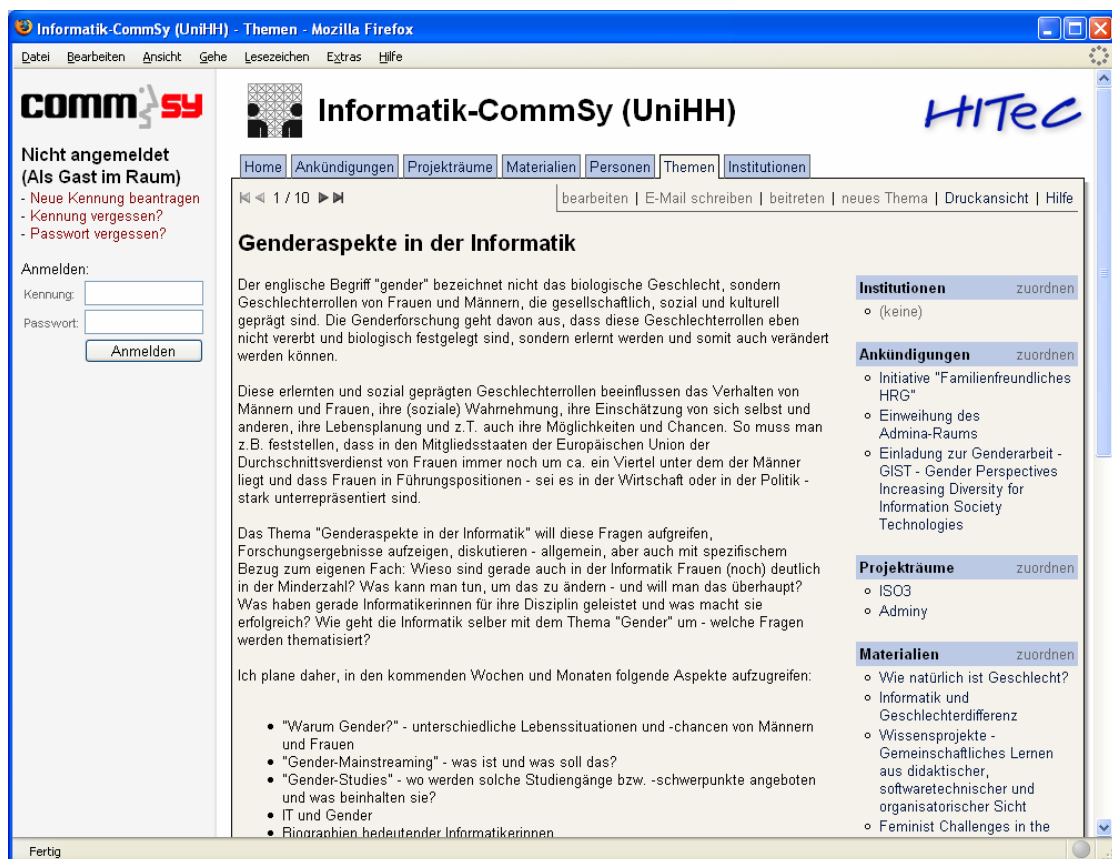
Informatik-CommSy (UniHH) - Themen - Mozilla Firefox

Datei Bearbeiten Ansicht Gehe Lesezeichen Extras Hilfe

commsy

Nicht angemeldet (Als Gast im Raum)
- Neue Kennung beantragen
- Kennung vergessen?
- Passwort vergessen?

Anmelden:
Kennung:
Passwort:
Anmelden

Informatik-CommSy (UniHH)

HITeC

Home | Ankündigungen | Projekträume | Materialien | Personen | Themen | Institutionen

1 / 10

bearbeiten | E-Mail schreiben | beitreten | neues Thema | Druckansicht | Hilfe

Genderaspekte in der Informatik

Der englische Begriff "gender" bezeichnet nicht das biologische Geschlecht, sondern Geschlechterrollen von Frauen und Männern, die gesellschaftlich, sozial und kulturell geprägt sind. Die Genderforschung geht davon aus, dass diese Geschlechterrollen eben nicht vererbt und biologisch festgelegt sind, sondern erlernt werden und somit auch verändert werden können.

Diese erlernten und sozial geprägten Geschlechterrollen beeinflussen das Verhalten von Männern und Frauen, ihre (soziale) Wahrnehmung, ihre Einschätzung von sich selbst und anderen, ihre Lebensplanung und z.T. auch ihre Möglichkeiten und Chancen. So muss man z.B. feststellen, dass in den Mitgliedsstaaten der Europäischen Union der Durchschnittsverdienst von Frauen immer noch um ca. ein Viertel unter dem der Männer liegt und dass Frauen in Führungspositionen - sei es in der Wirtschaft oder in der Politik - stark unterrepräsentiert sind.

Das Thema "Genderaspekte in der Informatik" will diese Fragen aufgreifen, Forschungsergebnisse aufzeigen, diskutieren - allgemein, aber auch mit spezifischem Bezug zum eigenen Fach: Wieso sind gerade auch in der Informatik Frauen (noch) deutlich in der Minderzahl? Was kann man tun, um das zu ändern - und will man das überhaupt? Was haben gerade Informatikerinnen für ihre Disziplin geleistet und was macht sie erfolgreich? Wie geht die Informatik selber mit dem Thema "Gender" um - welche Fragen werden thematisiert?

Ich plane daher, in den kommenden Wochen und Monaten folgende Aspekte aufzugreifen:

- "Warum Gender?" - unterschiedliche Lebenssituationen und -chancen von Männern und Frauen
- "Gender-Mainstreaming" - was ist und was soll das?
- "Gender-Studies" - wo werden solche Studiengänge bzw. -schwerpunkte angeboten und was beinhalten sie?
- IT und Gender
- Biographien bedeutender Informatikerinnen

Institutionen zuordnen
- (keine)

Ankündigungen zuordnen
- Initiative "Familienfreundliches HRG"
- Einweihung des Admina-Raums
- Einladung zur Genderarbeit - GIST - Gender Perspectives Increasing Diversity for Information Society Technologies

Projekträume zuordnen
- ISO3
- Adminy

Materialien zuordnen
- Wie natürlich ist Geschlecht?
- Informatik und Geschlechterdifferenz
- Wissensprojekte - Gemeinschaftliches Lernen aus didaktischer, softwaretechnischer und organisatorischer Sicht
- Feminist Challenges in the

Fertig